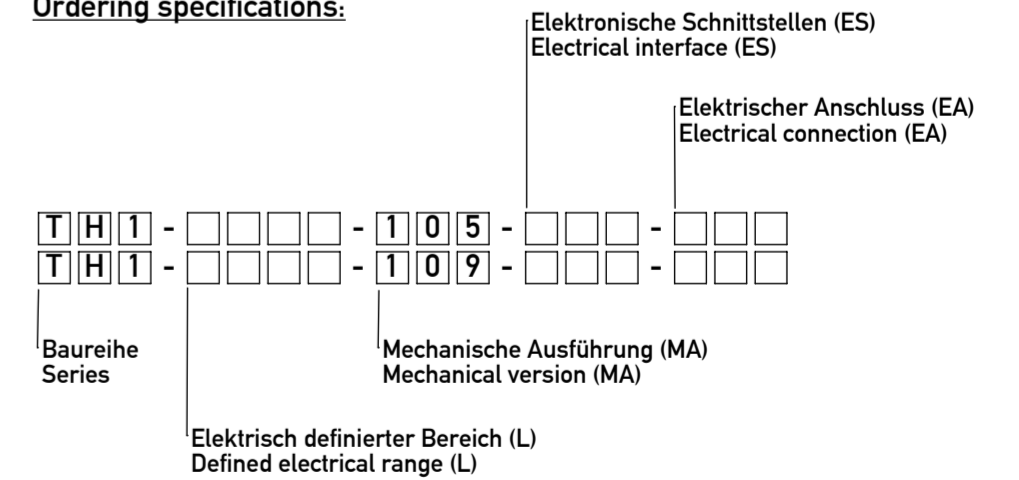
Ordering specifications:

Elektronische Schnittstellen (ES)
Electrical interface (ES)

Elektrischer Anschluss (EA)
Electrical connection (EA)

T H 1 - □□□□ - 1 0 5 - □□□ - □□□
T H 1 - □□□□ - 1 0 9 - □□□ - □□□

Baureihe
Series

Mechanische Ausführung (MA)
Mechanical version (MA)

Elektrisch definierter Bereich (L)
Defined electrical range (L)